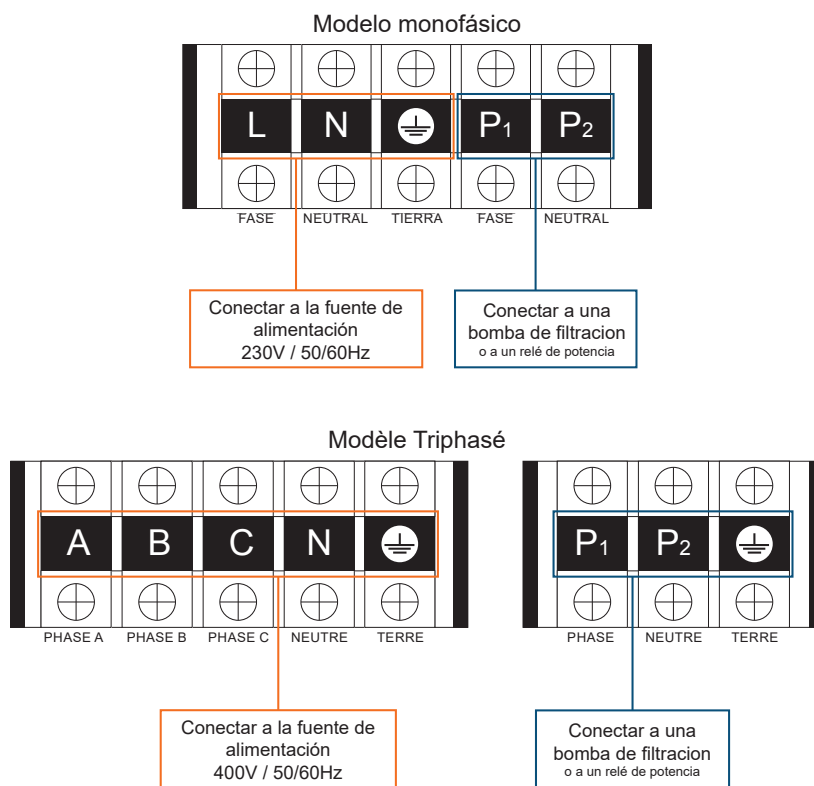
Modelo monofásico

L N P1 P2

FASE NEUTRAL TIERRA FASE NEUTRAL

Conectar a la fuente de alimentación
230V / 50/60Hz

Conectar a una bomba de filtracion
o a un relé de potencia

Modèle Triphasé

A B C N

PHASE A PHASE B PHASE C NEUTRE TERRE

P1 P2

PHASE NEUTRE TERRE

Conectar a la fuente de alimentación
400V / 50/60Hz

Conectar a una bomba de filtracion
o a un relé de potencia